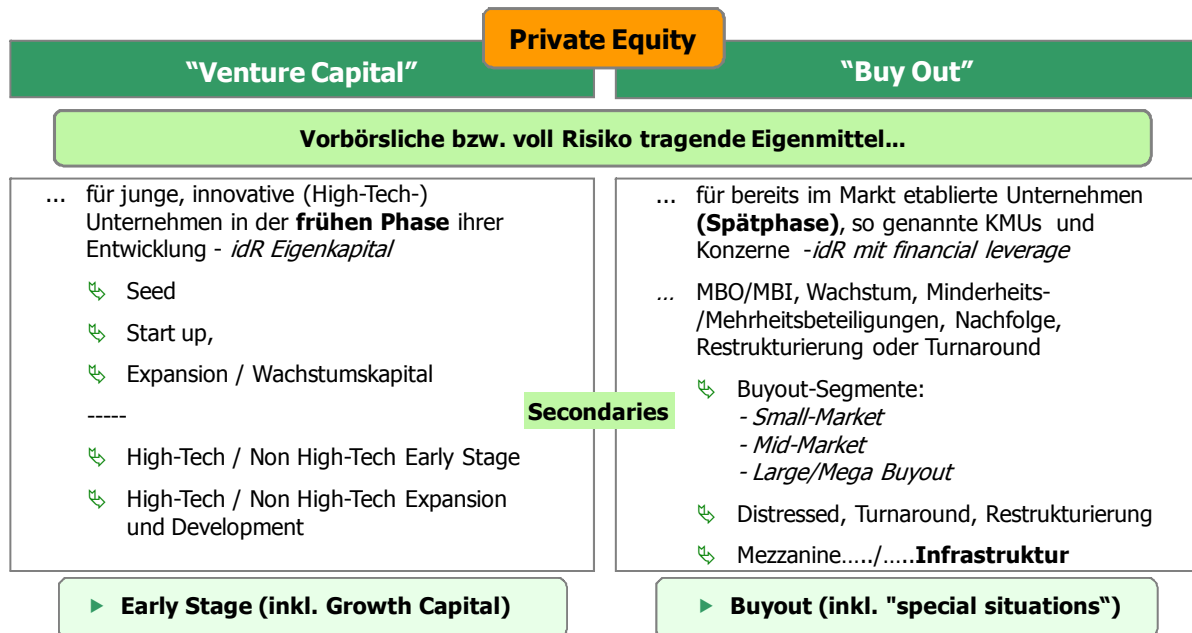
Private Equity

"Venture Capital"

"Buy Out"

Vorbörsliche bzw. voll Risiko tragende Eigenmittel...

... für junge, innovative (High-Tech-) Unternehmen in der **frühen Phase** ihrer Entwicklung - *idR Eigenkapital*

Seed

Start up,

Expansion / Wachstumskapital

-----

High-Tech / Non High-Tech Early Stage

High-Tech / Non High-Tech Expansion und Development

Secondaries

... für bereits im Markt etablierte Unternehmen **(Spätphase)**, so genannte KMUs und Konzerne -*idR mit financial leverage*

... MBO/MBI, Wachstum, Minderheits-/Mehrheitsbeteiligungen, Nachfolge, Restrukturierung oder Turnaround

Buyout-Segmente:
- *Small-Market*
- *Mid-Market*
- *Large/Mega Buyout*

Distressed, Turnaround, Restrukturierung

Mezzanine...../.....**Infrastruktur**

Early Stage (inkl. Growth Capital)

Buyout (inkl. "special situations")